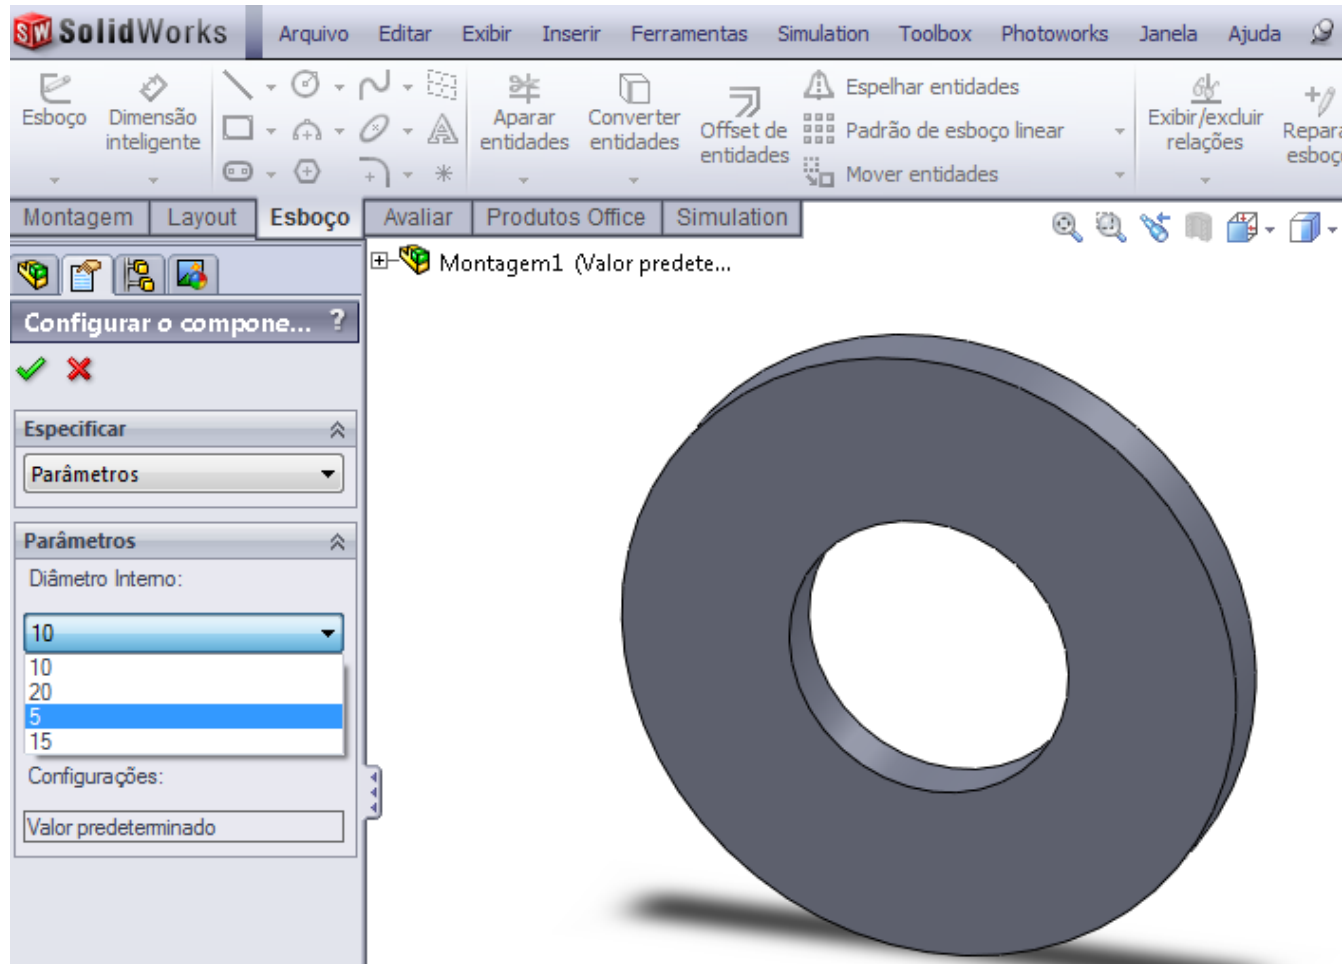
SolidWorks Arquivo Editar Exibir Inserir Ferramentas Simulation Toolbox Photoworks Janela Ajuda

Esboço Dimensão inteligente

Aparar entidades Converter entidades Offset de entidades

Espelhar entidades
Padrão de esboço linear
Mover entidades

Exibir/excluir relações Repara esboç

Montagem Layout Esboço Avaliar Produtos Office Simulation

Montagem1 (Valor predete...

Configurar o compone... ?

Especificar
Parâmetros

Parâmetros
Diâmetro Interno:
10
10
20
5
15
Configurações:
Valor predeterminado